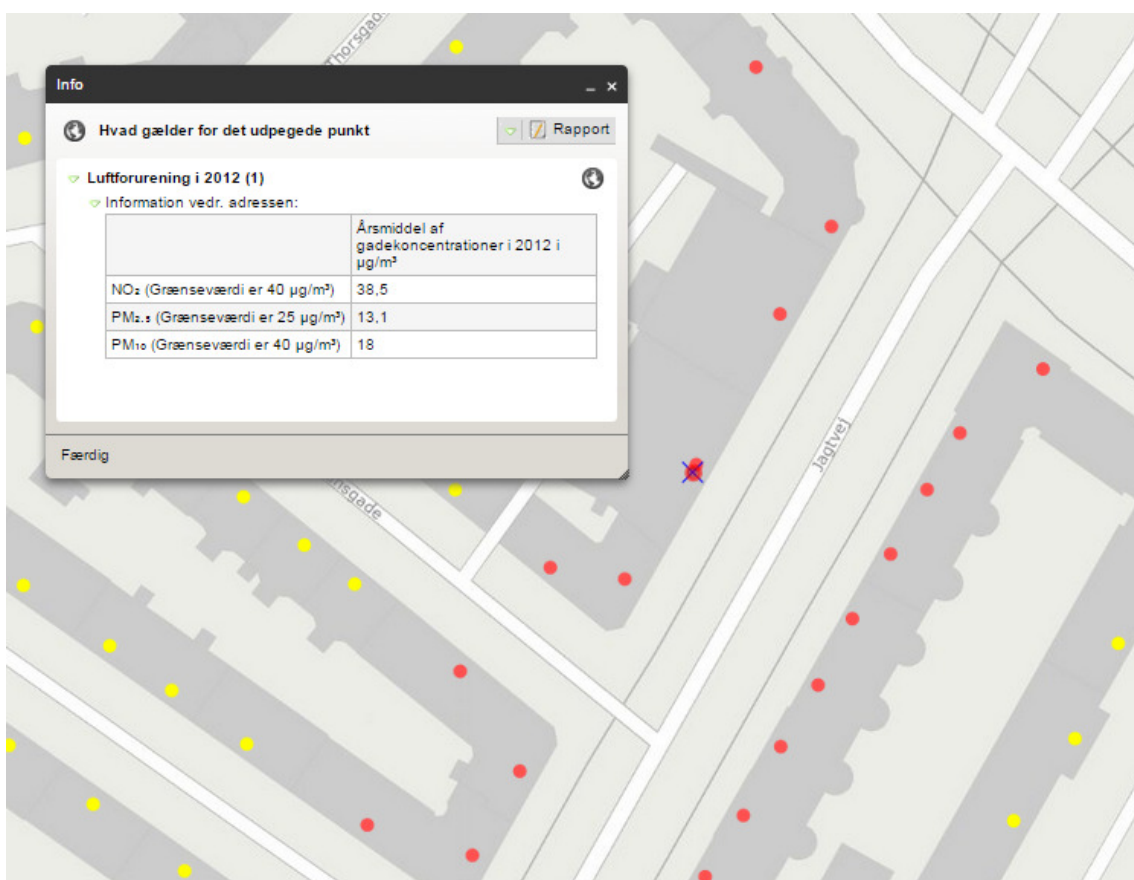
Thorsgade

Info _ ×

Hvad gælder for det udpegede punkt

Rapport

Luftforurening i 2012 (1)

Information vedr. adressen:

| | Årsmiddel af gadekoncentrationer i 2012 i µg/m³ |
|---|---|
| $NO_2$ (Grænseværdi er 40 µg/m³) | 38,5 |
| $PM_{2.5}$ (Grænseværdi er 25 µg/m³) | 13,1 |
| $PM_{10}$ (Grænseværdi er 40 µg/m³) | 18 |

Færdig

Jagtvej

rsgade